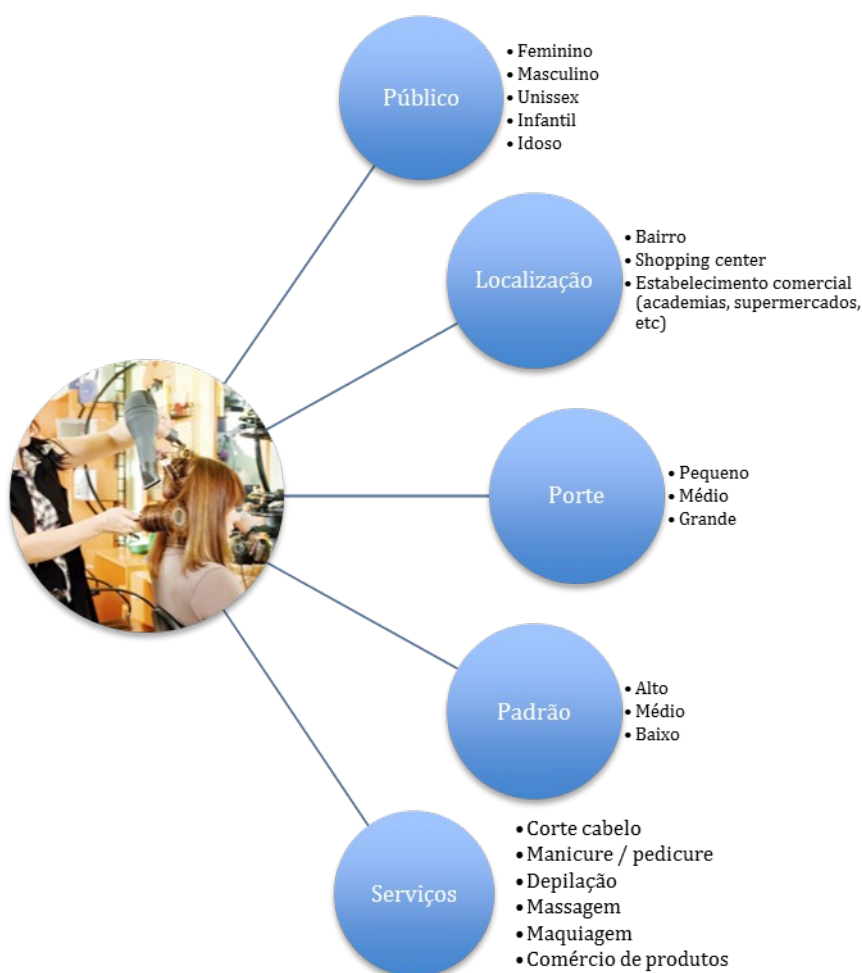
Público
• Feminino
• Masculino
• Unissex
• Infantil
• Idoso

Localização
• Bairro
• Shopping center
• Estabelecimento comercial (academias, supermercados, etc)

Porte
• Pequeno
• Médio
• Grande

Padrão
• Alto
• Médio
• Baixo

Serviços
• Corte cabelo
• Manicure / pedicure
• Depilação
• Massagem
• Maquiagem
• Comércio de produtos